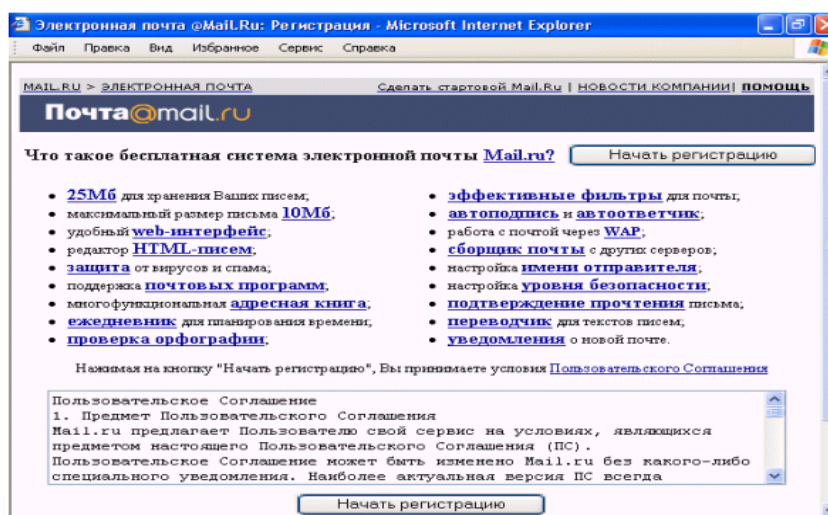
Электронная почта @Mail.Ru: Регистрация - Microsoft Internet Explorer

Файл Правка Вид Избранное Сервис Справка

MAIL.RU > ЭЛЕКТРОННАЯ ПОЧТА

Сделать стартовой Mail.Ru | НОВОСТИ КОМПАНИИ | ПОМОЩЬ

Почта@mail.ru

Что такое бесплатная система электронной почты Mail.ru?

Начать регистрацию

- 25Мб для хранения Ваших писем;
- максимальный размер письма 10Мб;
- удобный web-интерфейс;
- редактор HTML-писем;
- защита от вирусов и спама;
- поддержка почтовых программ;
- многофункциональная адресная книга;
- ежедневник для планирования времени;
- проверка орфографии;

- эффективные фильтры для почты;
- автоподпись и автоответчик;
- работа с почтой через WAP;
- сборщик почты с других серверов;
- настройка имени отправителя;
- настройка уровня безопасности;
- подтверждение прочтения письма;
- переводчик для текстов писем;
- уведомления о новой почте.

Нажимая на кнопку "Начать регистрацию", Вы принимаете условия Пользовательского Соглашения

Пользовательское Соглашение
1. Предмет Пользовательского Соглашения
Mail.ru предлагает Пользователю свой сервис на условиях, являющихся предметом настоящего Пользовательского Соглашения (ПС).
Пользовательское Соглашение может быть изменено Mail.ru без какого-либо специального уведомления. Наиболее актуальная версия ПС всегда

Начать регистрацию